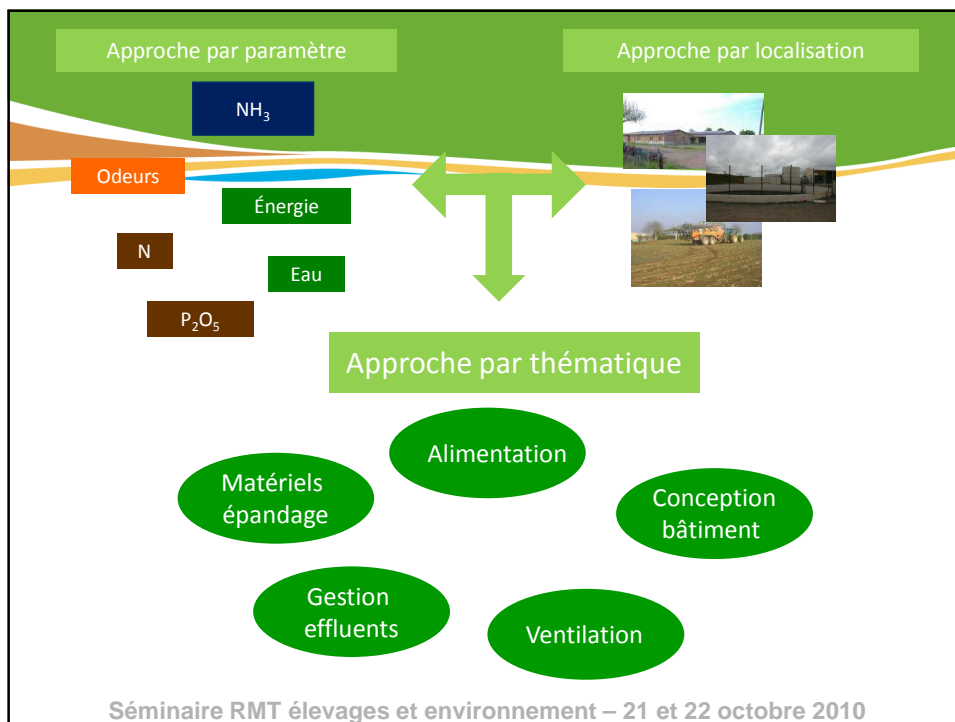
Approche par paramètre

Approche par localisation

$NH_3$

Odeurs

Énergie

N

Eau

$P_2O_5$

Approche par thématique

Alimentation

Matériels épandage

Conception bâtiment

Gestion effluents

Ventilation

Séminaire RMT élevages et environnement – 21 et 22 octobre 2010